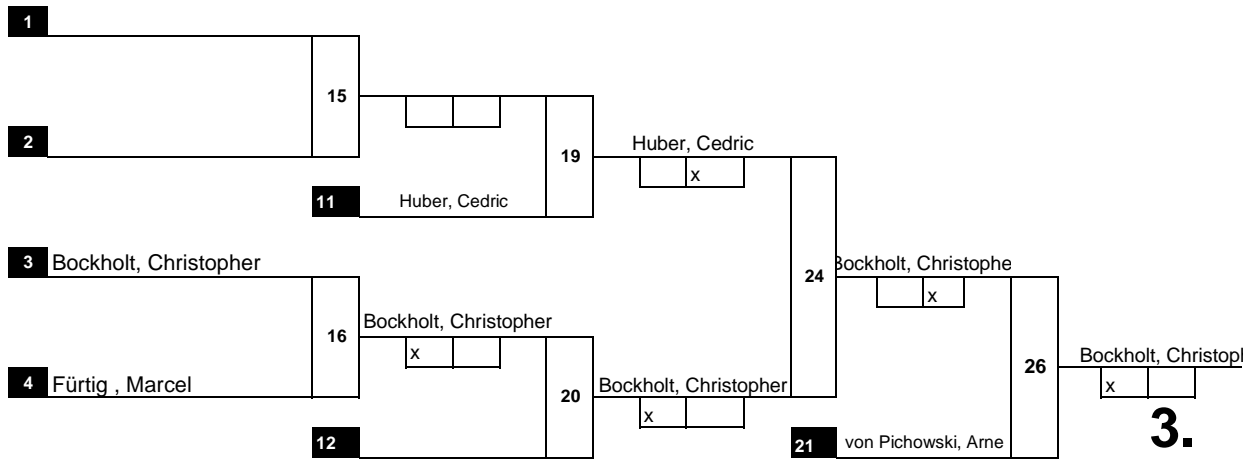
1

15

2

19

Huber, Cedric

x

11 Huber, Cedric

3 Bockholt, Christopher

24 Bockholt, Christophe

x

16 Bockholt, Christopher

x

4 Fürtig , Marcel

26 Bockholt, Christopl

x

20 Bockholt, Christopher

x

12

21 von Pichowski, Arne

3.